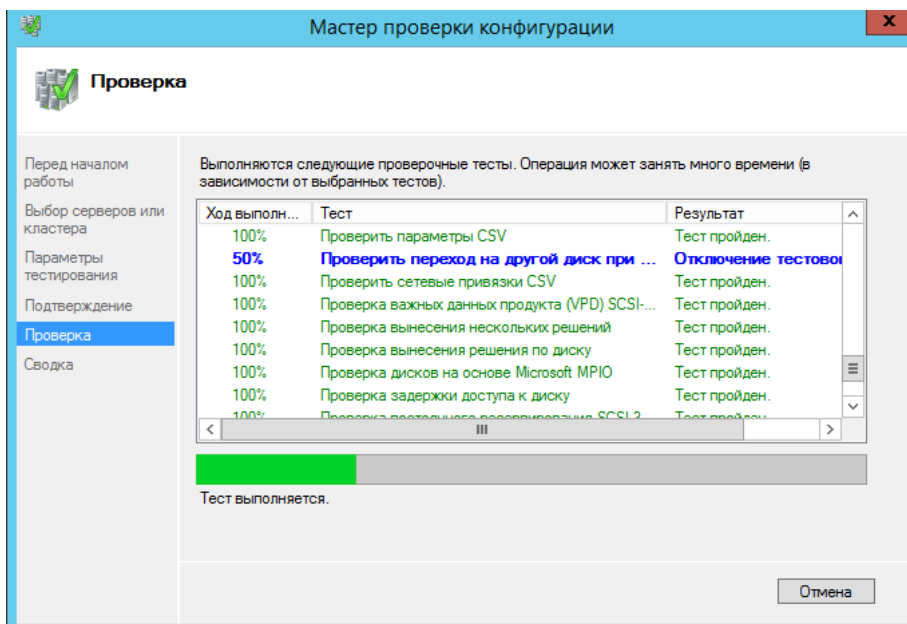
Мастер проверки конфигурации

Проверка

Перед началом работы
Выбор серверов или кластера
Параметры тестирования
Подтверждение
Проверка
Сводка

Выполняются следующие проверочные тесты. Операция может занять много времени (в зависимости от выбранных тестов).

| Ход выполн... | Тест | Результат |
|---|---|---|
| 100% | Проверить параметры CSV | Тест пройден. |
| 50% | Проверить переход на другой диск при ... | Отключение тестовоі |
| 100% | Проверить сетевые привязки CSV | Тест пройден. |
| 100% | Проверка важных данных продукта (VPD) SCSI-... | Тест пройден. |
| 100% | Проверка вынесения нескольких решений | Тест пройден. |
| 100% | Проверка вынесения решения по диску | Тест пройден. |
| 100% | Проверка дисков на основе Microsoft MPIO | Тест пройден. |
| 100% | Проверка задержки доступа к диску | Тест пройден. |
| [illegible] | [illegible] | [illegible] |

Тест выполняется.

Отмена